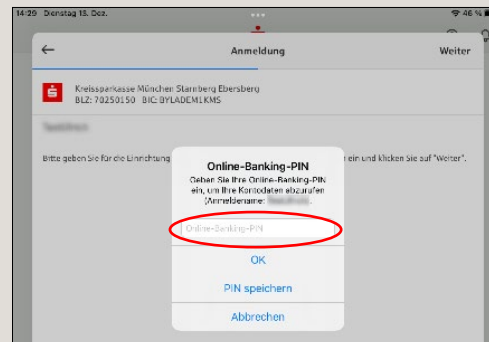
14:29 Dienstag 13. Dez.

46 %

←

Anmeldung

Weiter

Kreissparkasse München Starnberg Ebersberg
BLZ: 70250150 BIC: BYLADEM1KMS

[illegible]

Bitte geben Sie für die Einrichtung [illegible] ein und klicken Sie auf "Weiter".

Online-Banking-PIN

Geben Sie Ihre Online-Banking-PIN ein, um Ihre Kontodaten abzurufen (Anmeldename: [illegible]).

Online-Banking-PIN

OK

PIN speichern

Abbrechen